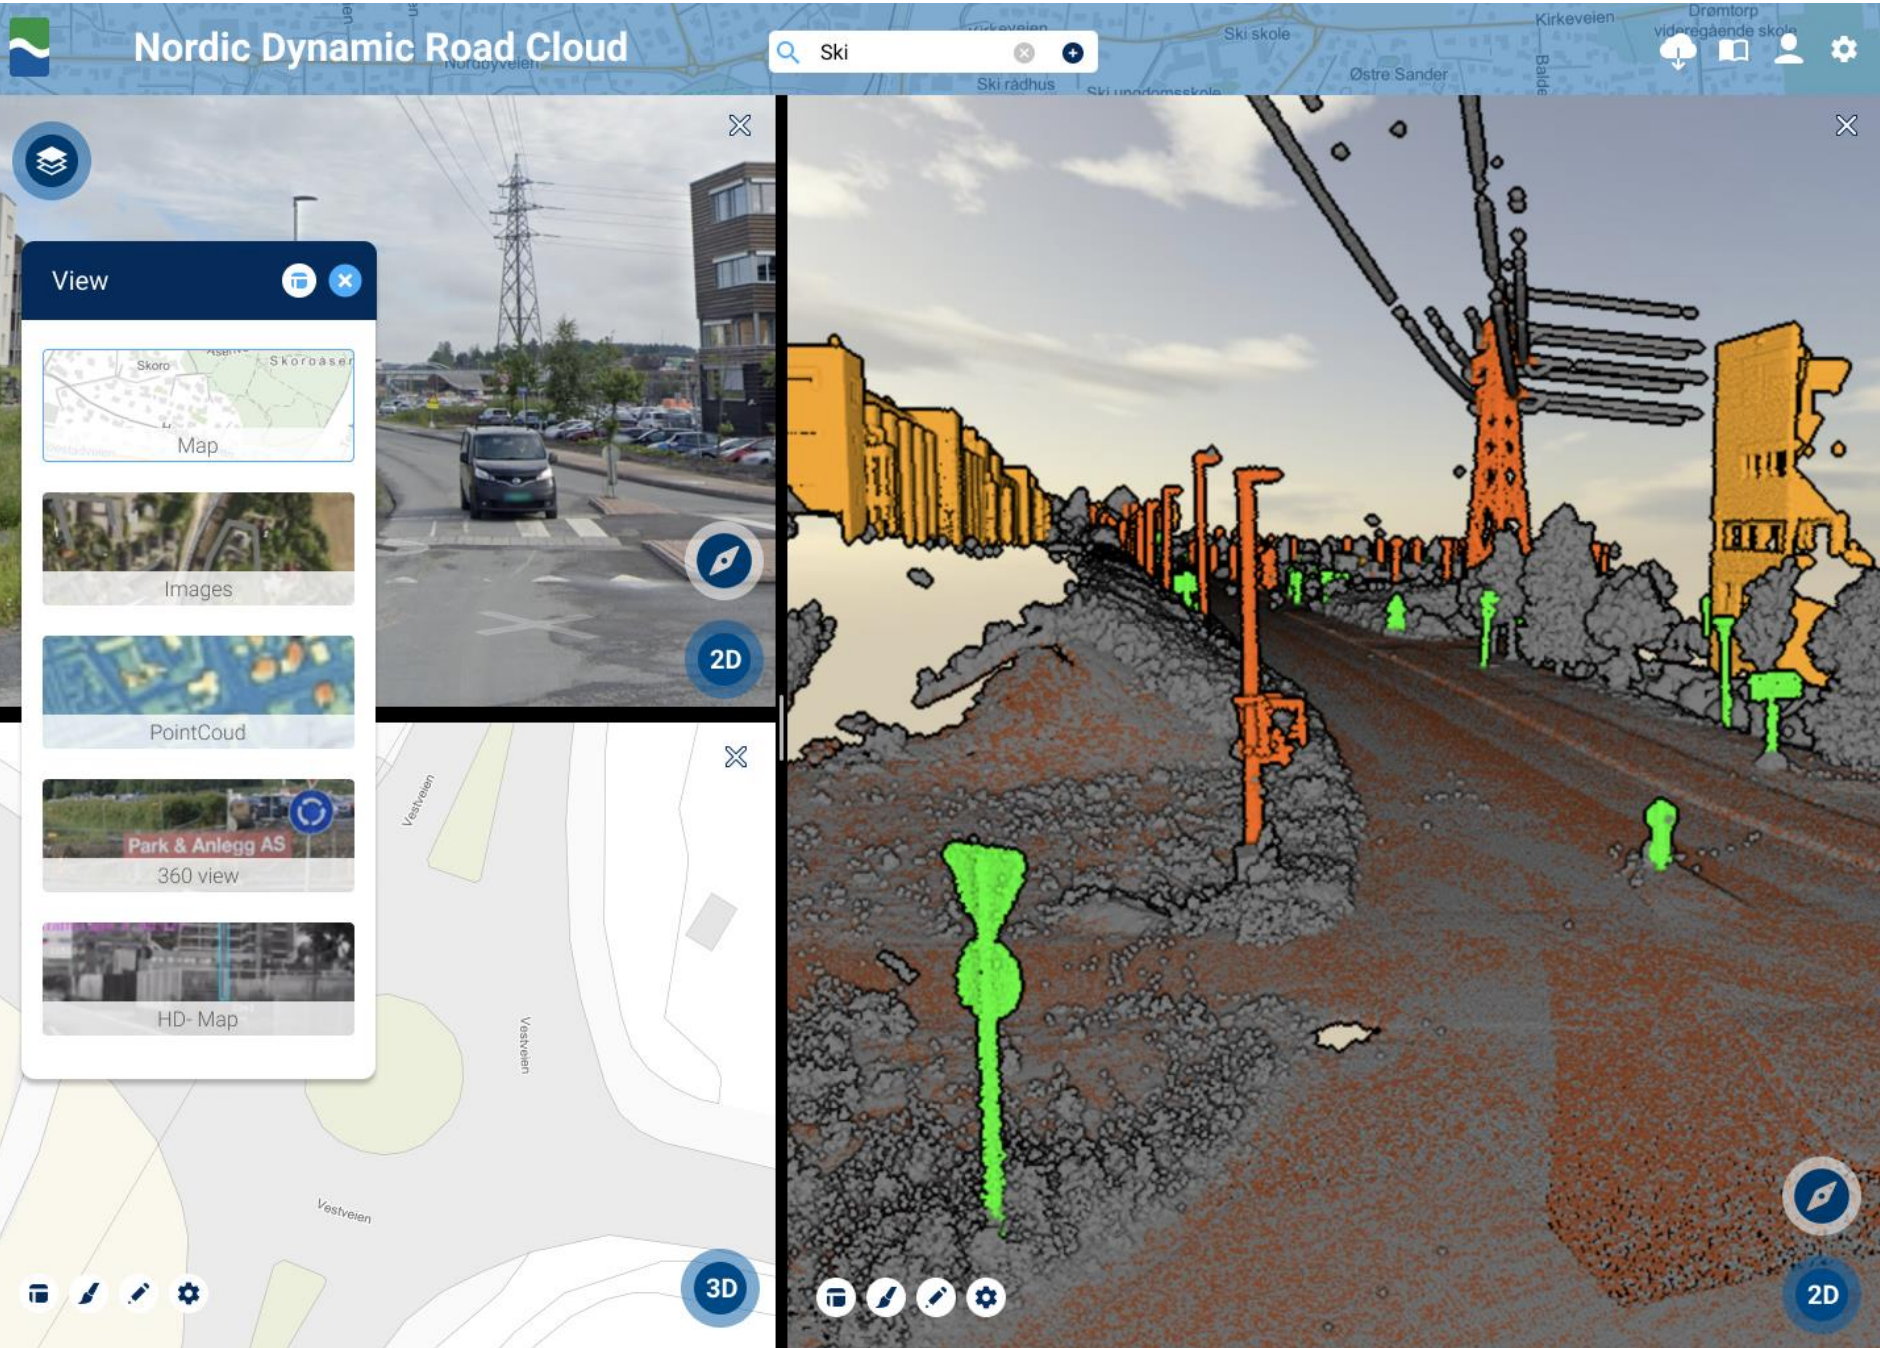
Nordic Dynamic Road Cloud

Nordbyveien

Ski

Ski rådhus

Ski skole

Kirkeveien

Østre Sander

Drømtorp videregående skole

View

Skoro

Skoroaser

Map

Images

PointCoud

Park & Anlegg AS

360 view

HD- Map

2D

Vestveien

Vestveien

Vestveien

3D

2D